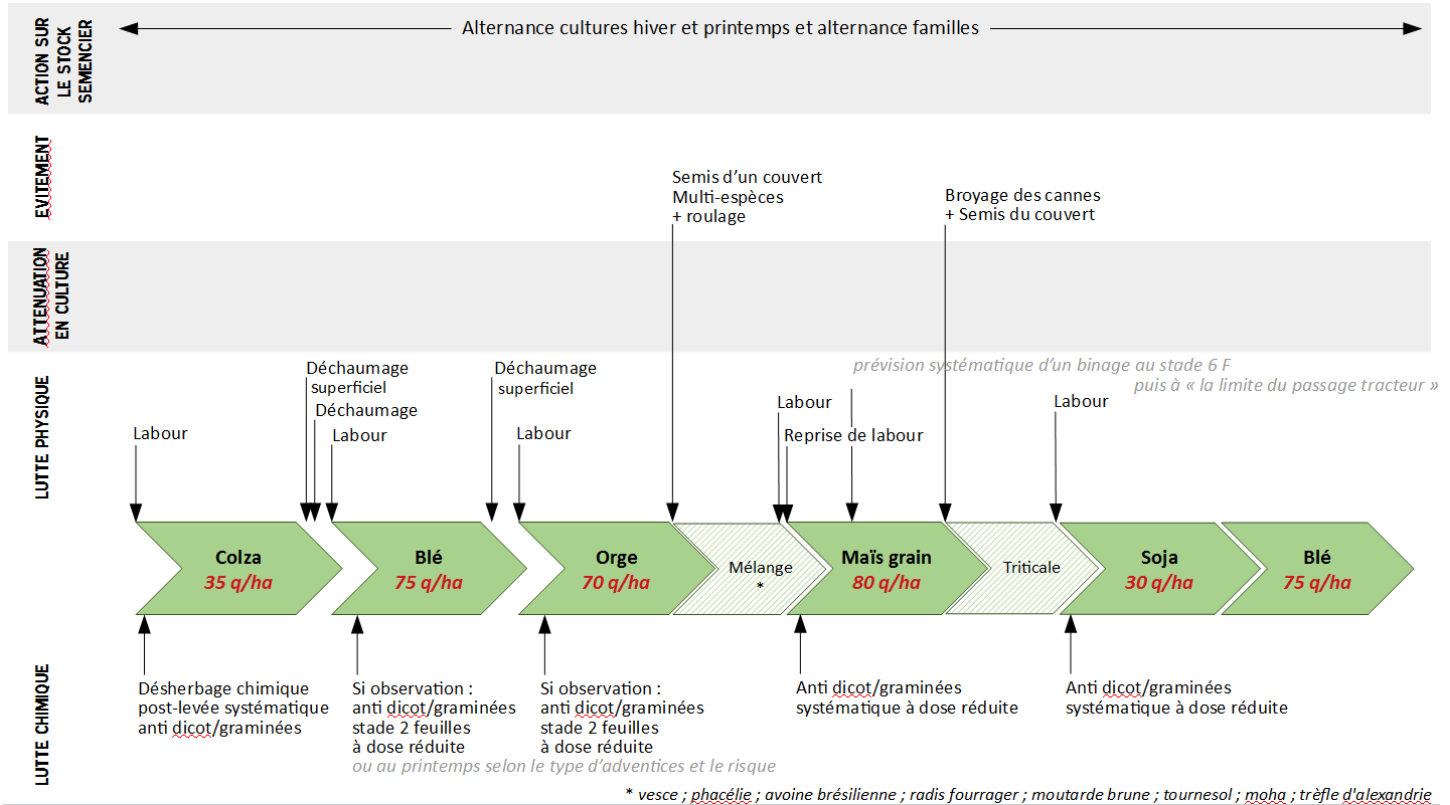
ACTION SUR LE STOCK SEMENCIER

Alternance cultures hiver et printemps et alternance familles

EVITEMENT

Semis d'un couvert Multi-espèces + roulage

Broyage des cannes + Semis du couvert

ATTENUATION EN CULTURE

LUTTE PHYSIQUE

prévision systématique d'un binage au stade 6 F puis à « la limite du passage tracteur »

Labour

Déchaumage superficiel

Déchaumage

Labour

Déchaumage superficiel

Labour

Labour

Reprise de labour

Labour

Colza
35 q/ha

Blé
75 q/ha

Orge
70 q/ha

Mélange
*

Maïs grain
80 q/ha

Triticale

Soja
30 q/ha

Blé
75 q/ha

LUTTE CHIMIQUE

Désherbage chimique post-levée systématique anti dicot/graminées

Si observation : anti dicot/graminées stade 2 feuilles à dose réduite

Si observation : anti dicot/graminées stade 2 feuilles à dose réduite

ou au printemps selon le type d'adventices et le risque

Anti dicot/graminées systématique à dose réduite

Anti dicot/graminées systématique à dose réduite

* vesce ; phacélie ; avoine brésilienne ; radis fourrager ; moutarde brune ; tournesol ; moha ; trèfle d'alexandrie